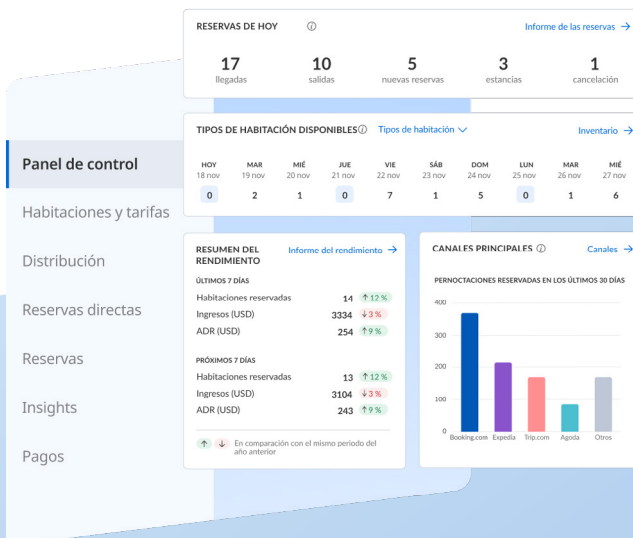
Panel de control

Habitaciones y tarifas

Distribución

Reservas directas

Reservas

Insights

Pagos

RESERVAS DE HOY ⓘ

Informe de las reservas →

| 17 | 10 | 5 | 3 | 1 |
|---|---|---|---|---|
| llegadas | salidas | nuevas reservas | estancias | cancelación |

TIPOS DE HABITACIÓN DISPONIBLES ⓘ Tipos de habitación

Inventario →

| HOY | MAR | MIÉ | JUE | VIE | SÁB | DOM | LUN | MAR | MIÉ |
|---|---|---|---|---|---|---|---|---|---|
| 18 nov | 19 nov | 20 nov | 21 nov | 22 nov | 23 nov | 24 nov | 25 nov | 26 nov | 27 nov |
| 0 | 2 | 1 | 0 | 7 | 1 | 5 | 0 | 1 | 6 |

RESUMEN DEL RENDIMIENTO

Informe del rendimiento →

ÚLTIMOS 7 DÍAS

| | | |
|---|---|---|
| Habitaciones reservadas | 14 | ↑12 % |
| Ingresos (USD) | 3334 | ↓3 % |
| ADR (USD) | 254 | ↑9 % |

PRÓXIMOS 7 DÍAS

| | | |
|---|---|---|
| Habitaciones reservadas | 13 | ↑12 % |
| Ingresos (USD) | 3104 | ↓3 % |
| ADR (USD) | 243 | ↑9 % |

↑ ↓ En comparación con el mismo periodo del año anterior

CANALES PRINCIPALES ⓘ

Canales →

PERNOCTACIONES RESERVADAS EN LOS ÚLTIMOS 30 DÍAS

400
300
200
100
0

Booking.com Expedia Trip.com Agoda Otros